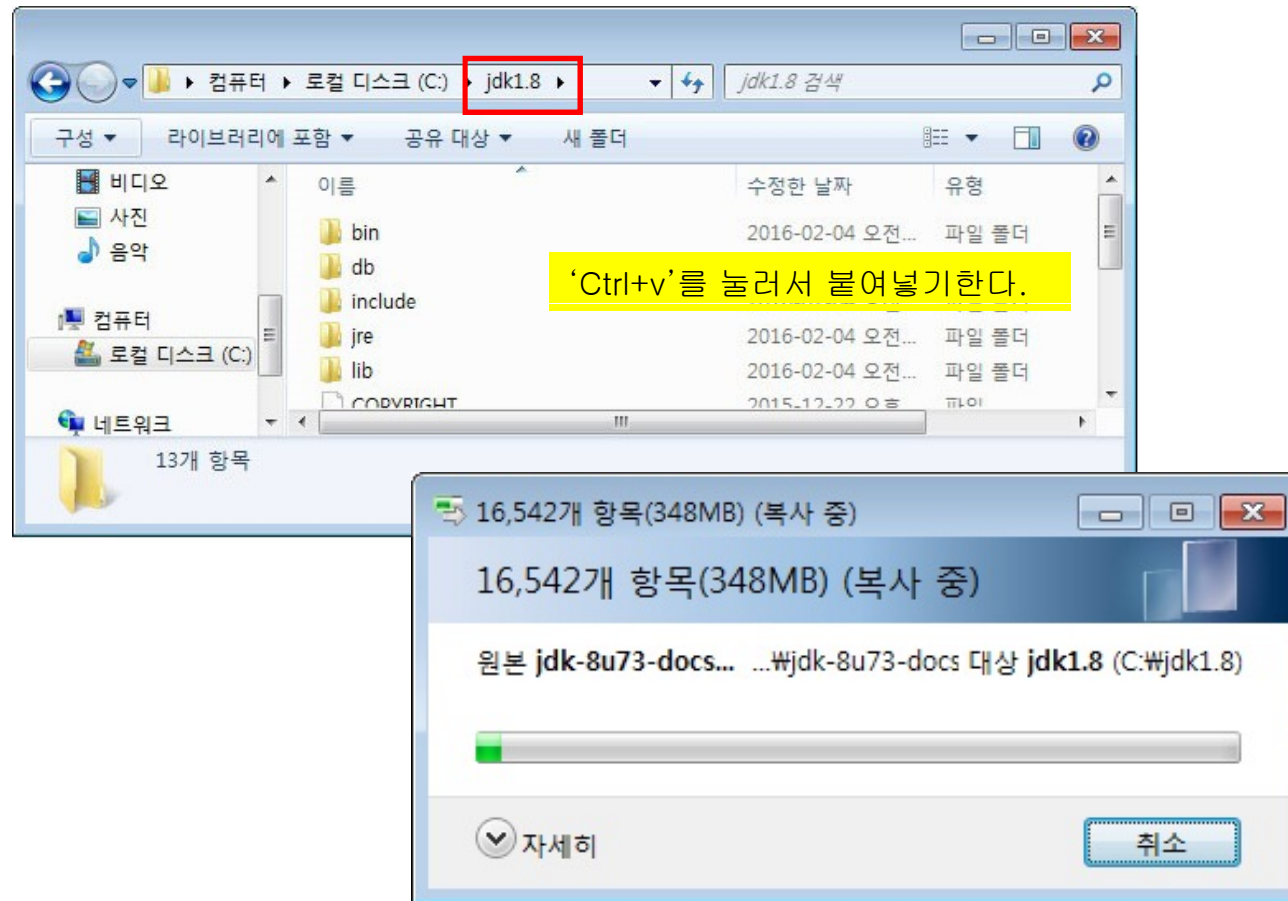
컴퓨터 ▸ 로컬 디스크 (C:) ▸ jdk1.8 ▸

jdk1.8 검색

구성 ▾ 라이브러리에 포함 ▾ 공유 대상 ▾ 새 폴더

비디오
사진
음악

컴퓨터
로컬 디스크 (C:)

네트워크

| 이름 | 수정한 날짜 | 유형 |
|---|---|---|
| bin | 2016-02-04 오전... | 파일 폴더 |
| db | | |
| include | | |
| jre | 2016-02-04 오전... | 파일 폴더 |
| lib | 2016-02-04 오전... | 파일 폴더 |
| COPYRIGHT | 2015-12-22 오후 | 파일 |

'Ctrl+v'를 눌러서 붙여넣기한다.

13개 항목

16,542개 항목(348MB) (복사 중)

16,542개 항목(348MB) (복사 중)

원본 jdk-8u73-docs... ...₩jdk-8u73-docs 대상 jdk1.8 (C:₩jdk1.8)

자세히

취소